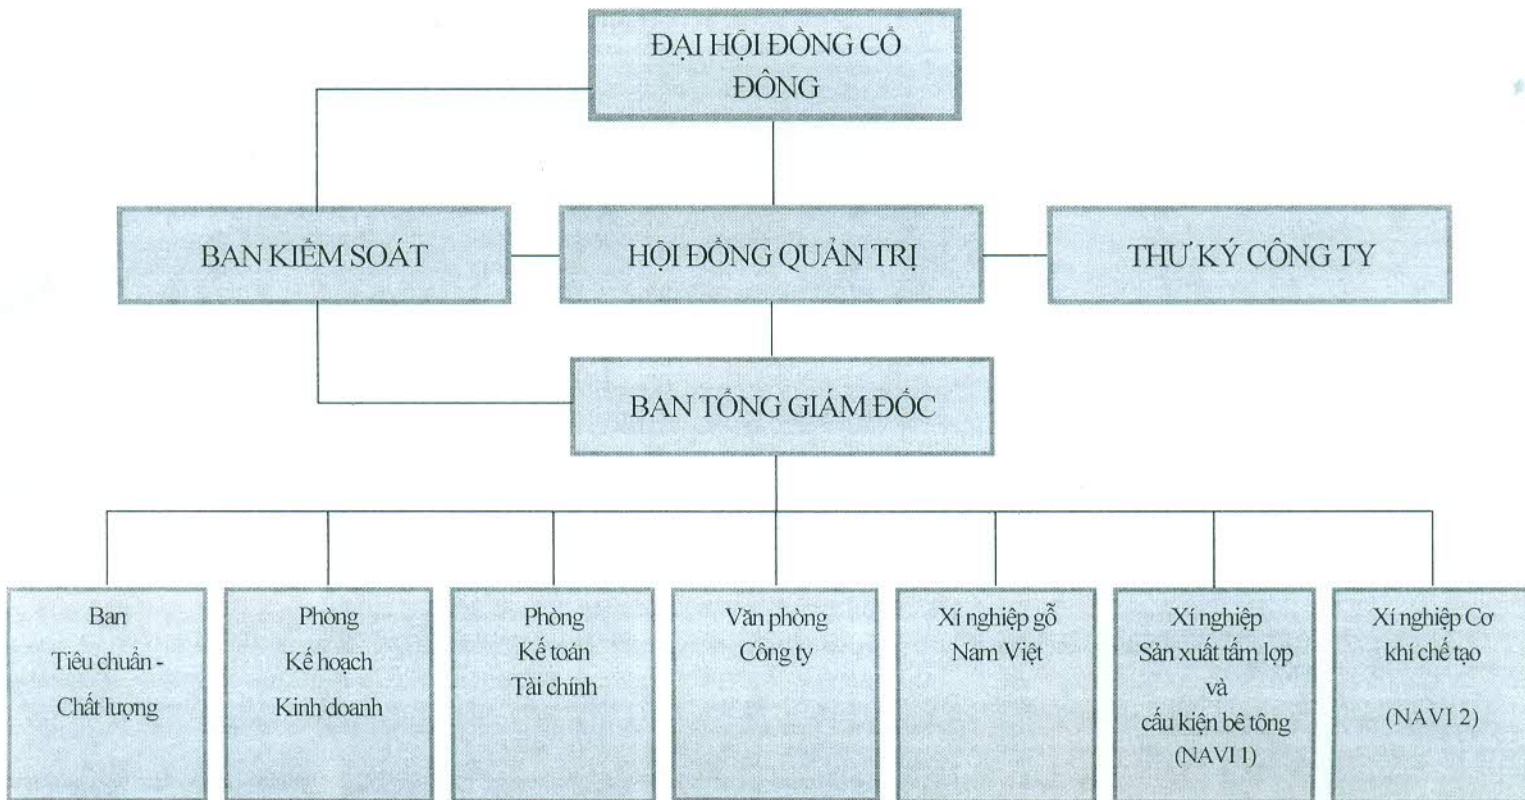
ĐẠI HỘI ĐỒNG CỔ ĐÔNG

BAN KIỂM SOÁT

HỘI ĐỒNG QUẢN TRỊ

THƯ KÝ CÔNG TY

BAN TỔNG GIÁM ĐỐC

Ban Tiêu chuẩn - Chất lượng

Phòng Kế hoạch Kinh doanh

Phòng Kế toán Tài chính

Văn phòng Công ty

Xí nghiệp gỗ Nam Việt

Xí nghiệp Sản xuất tấm lợp và cấu kiện bê tông (NAVI 1)

Xí nghiệp Cơ khí chế tạo (NAVI 2)